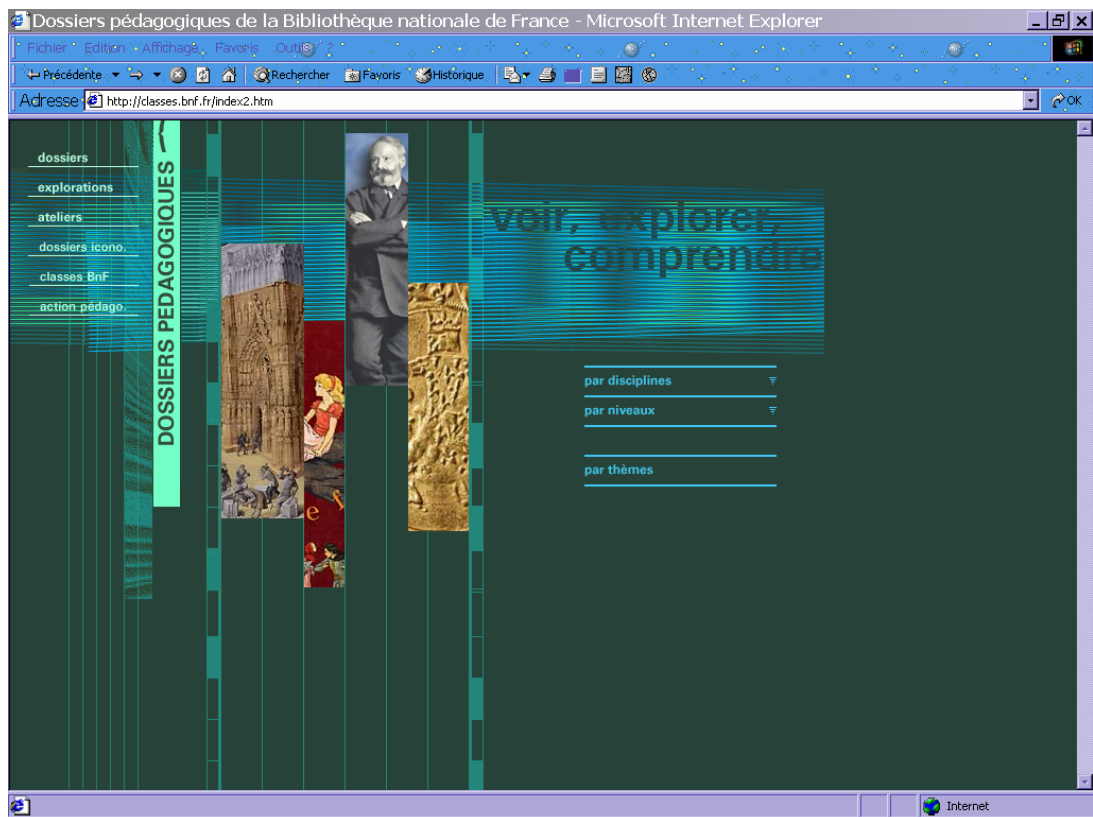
Dossiers pédagogiques de la Bibliothèque nationale de France - Microsoft Internet Explorer

Fichier Edition Affichage Favoris Outils ?

Précédente Rechercher Favoris Historique

Adresse http://classes.bnf.fr/index2.htm OK

dossiers
explorations
ateliers
dossiers icono.
classes BnF
action pédago.

DOSSIERS PÉDAGOGIQUES

voir, explorer, comprendre

par disciplines
par niveaux
par thèmes

Internet